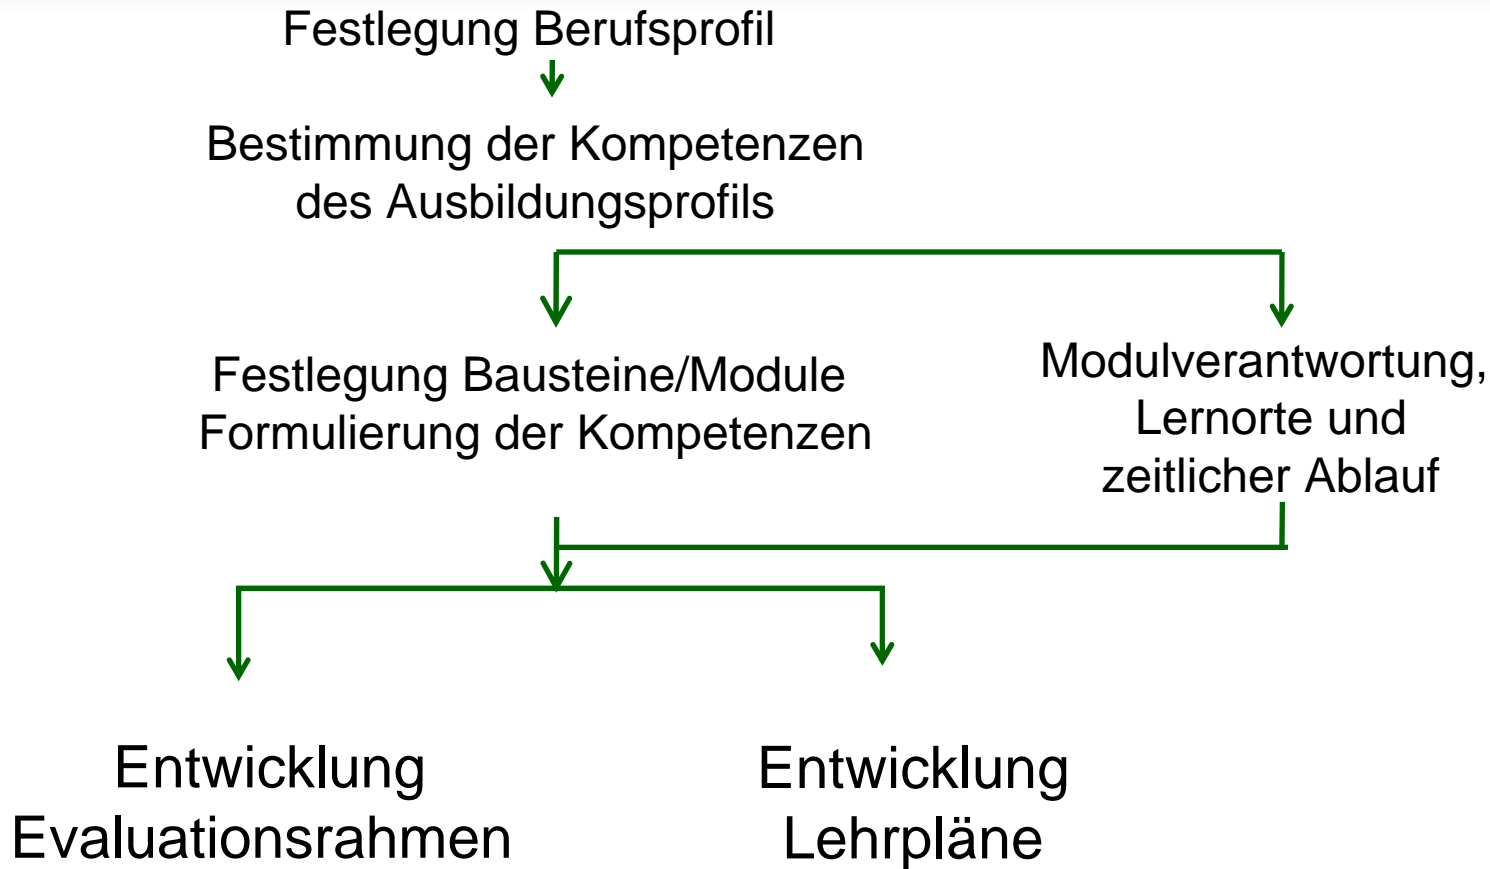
Festlegung Berufsprofil

Bestimmung der Kompetenzen des Ausbildungsprofils

Festlegung Bausteine/Module
Formulierung der Kompetenzen

Modulverantwortung, Lernorte und zeitlicher Ablauf

Entwicklung Evaluationsrahmen

Entwicklung Lehrpläne